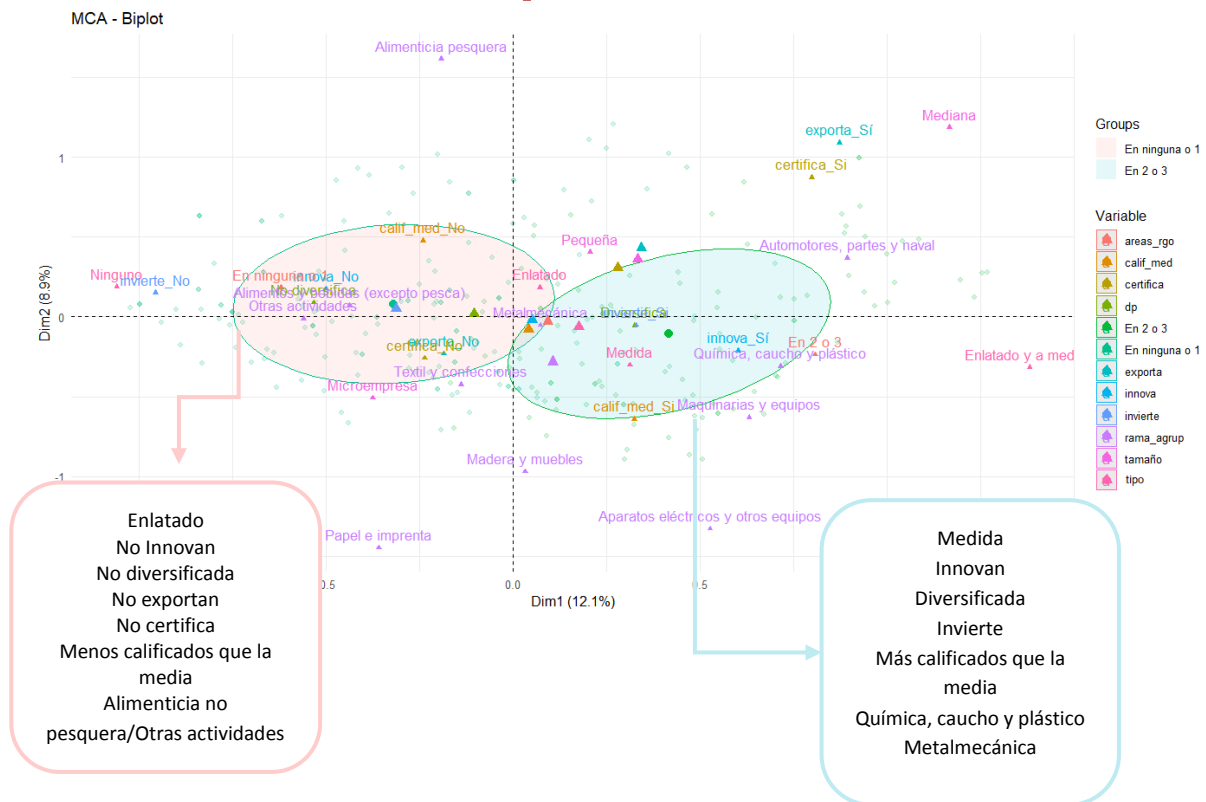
MCA - Biplot

Alimenticia pesquera
Mediana
exporta_Sí
certifica_Sí
calif_med_No
Pequeña
Automotores, partes y naval
Ninguno
Invierte_No
En ninguna o 1
innova_No
No diversifica
Alimentos y bebidas (excepto pesca)
Otras actividades
Enlatado
Metalmecánica
Diversifica
innova_Sí
exporta_No
certifica_No
Medida
En 2 o 3
Química, caucho y plástico
Enlatado y a med
Textil y confecciones
Microempresa
calif_med_Sí
Maquinarias y equipos
Madera y muebles
Aparatos eléctricos y otros equipos
Papel e imprenta

1
0
-1
-0.5
0.0
0.5
Dim1 (12.1%)
Dim2 (8.9%)

Groups
En ninguna o 1
En 2 o 3

Variable
areas_rgo
calif_med
certifica
dp
En 2 o 3
En ninguna o 1
exporta
innova
invierte
rama_agrup
tamaño
tipo

Enlatado
No Innovan
No diversificada
No exportan
No certifica
Menos calificados que la media
Alimenticia no pesquera/Otras actividades

Medida
Innovan
Diversificada
Invierte
Más calificados que la media
Química, caucho y plástico
Metalmecánica